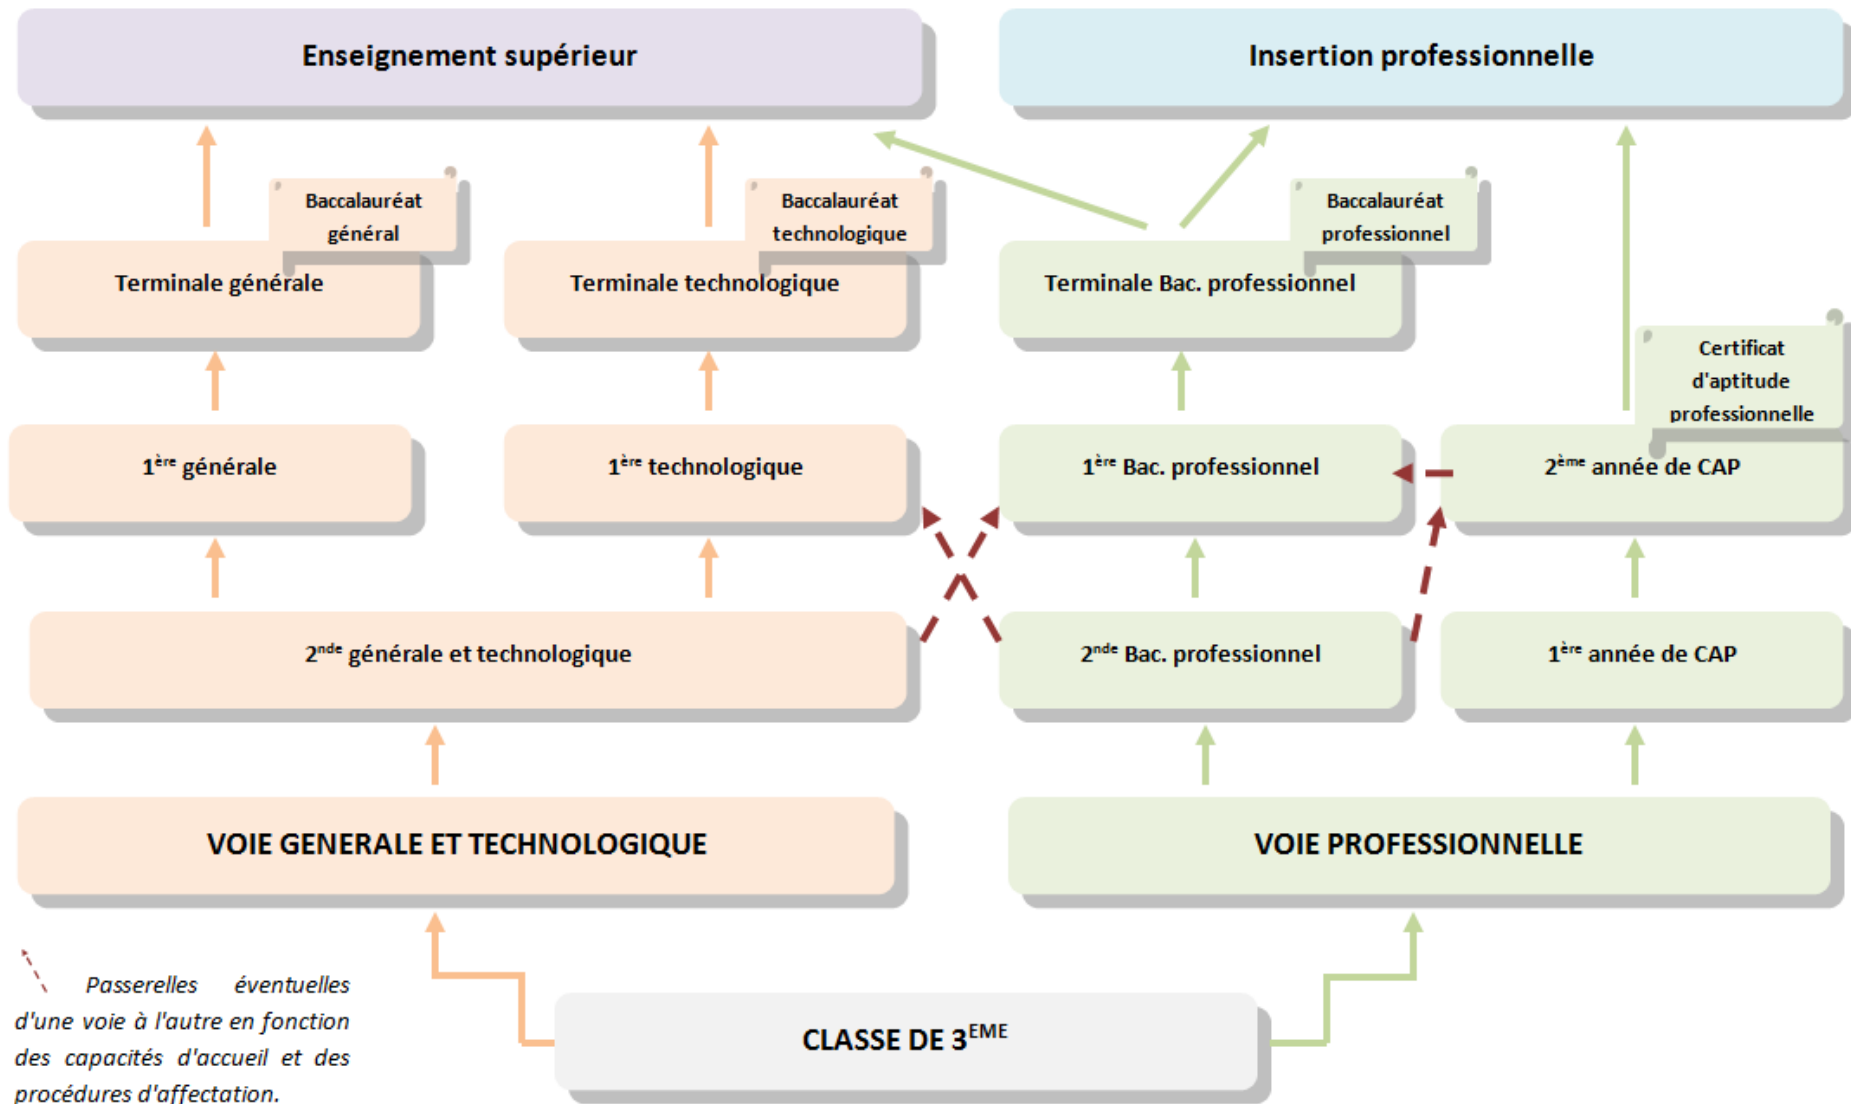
Enseignement supérieur

Insertion professionnelle

Baccalauréat général

Terminale générale

Baccalauréat technologique

Terminale technologique

Baccalauréat professionnel

Terminale Bac. professionnel

Certificat d'aptitude professionnelle

1$^{ère}$ générale

1$^{ère}$ technologique

1$^{ère}$ Bac. professionnel

2$^{ème}$ année de CAP

2$^{nde}$ générale et technologique

2$^{nde}$ Bac. professionnel

1$^{ère}$ année de CAP

VOIE GENERALE ET TECHNOLOGIQUE

VOIE PROFESSIONNELLE

Passerelles éventuelles d'une voie à l'autre en fonction des capacités d'accueil et des procédures d'affectation.

CLASSE DE 3$^{EME}$